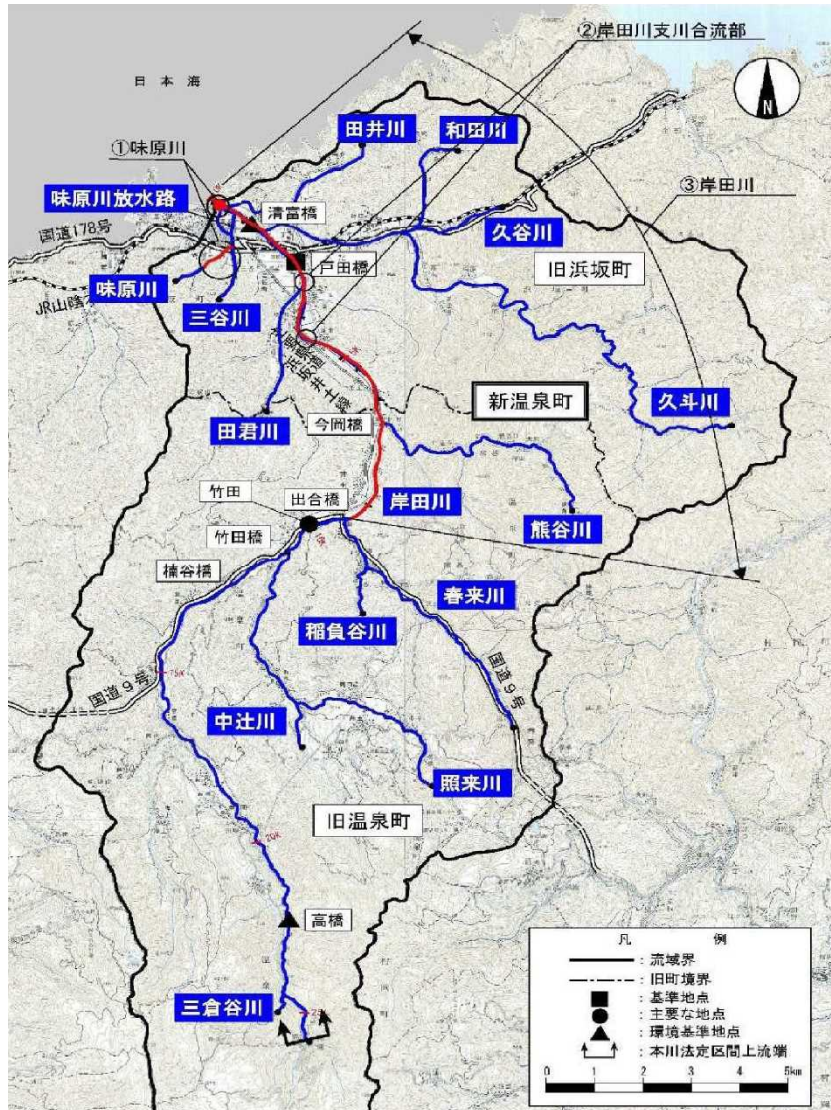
日本海

②岸田川支川合流部

N

①味原川

田井川

和田川

味原川放水路

清富橋

③岸田川

国道178号

久谷川

戸田橋

旧浜坂町

JR山陰

味原川

三谷川

久斗川

新温泉町

田君川

今岡橋

竹田

出合橋

岸田川

熊谷川

竹田橋

桶谷橋

春来川

稲負谷川

国道9号

国道9号

中辻川

照来川

旧温泉町

高橋

三倉谷川

凡　例

：流域界

：旧町境界

：基準地点

：主要な地点

：環境基準地点

：本川法定区間上流端

0　1　2　3　4　5km